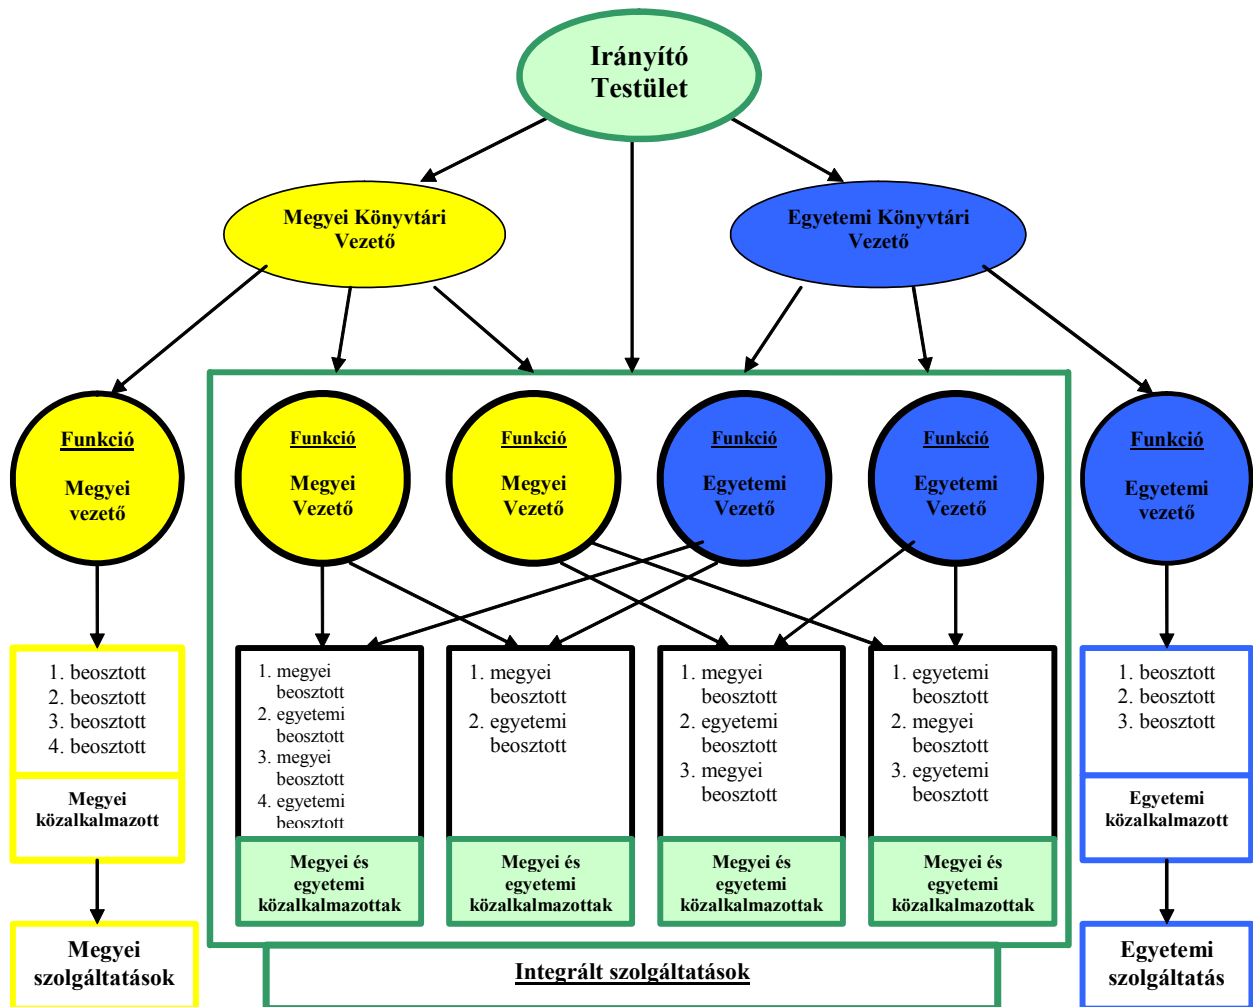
Irányító Testület

Megyei Könyvtári Vezető

Egyetemi Könyvtári Vezető

Funkció

Megyei vezető

Funkció

Megyei Vezető

Funkció

Megyei Vezető

Funkció

Egyetemi Vezető

Funkció

Egyetemi Vezető

Funkció

Egyetemi vezető

1. beosztott
2. beosztott
3. beosztott
4. beosztott

Megyei közalkalmazott

1. megyei beosztott
2. egyetemi beosztott
3. megyei beosztott
4. egyetemi beosztott

Megyei és egyetemi közalkalmazottak

1. megyei beosztott
2. egyetemi beosztott

Megyei és egyetemi közalkalmazottak

1. megyei beosztott
2. egyetemi beosztott
3. megyei beosztott

Megyei és egyetemi közalkalmazottak

1. egyetemi beosztott
2. megyei beosztott
3. egyetemi beosztott

Megyei és egyetemi közalkalmazottak

1. beosztott
2. beosztott
3. beosztott

Egyetemi közalkalmazott

Megyei szolgáltatások

Integrált szolgáltatások

Egyetemi szolgáltatás